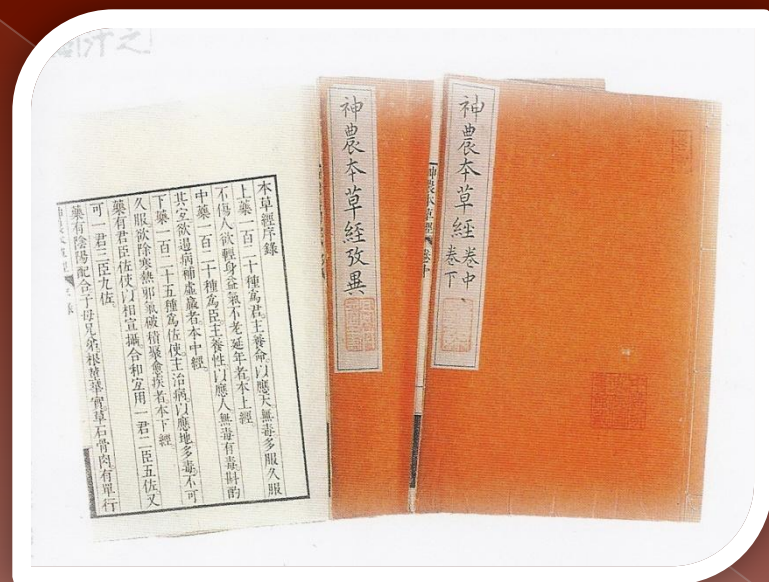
神農本草經攷異

神農本草經 卷中 卷下

本草經序錄

上藥一百二十種爲君主養命以應天無毒多服久服不傷人欲輕身益氣不老延年者本上經

中藥一百二十種爲臣主養性以應人無毒有毒斟酌其宜欲遏病補虛羸者本中經

下藥一百二十五種爲佐使主治病以應地多毒不可久服欲除寒熱邪氣破積聚愈疾者本下經

藥有君臣佐使以相宣攝合和宜用一君二臣五佐又可一君三臣九佐

藥有陰陽配合子母兄弟根莖華實草石骨肉有單行